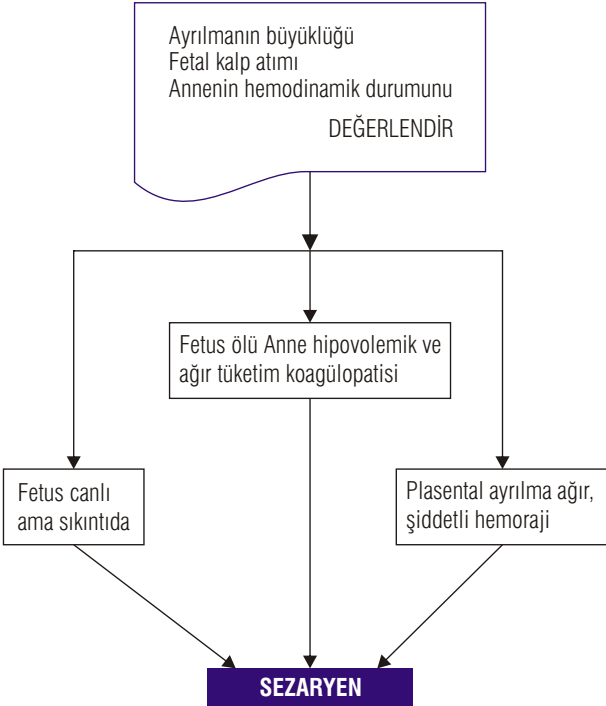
Ayrılmanın büyüklüğü
Fetal kalp atımı
Annenin hemodinamik durumunu

DEĞERLENDİR

Fetus ölü Anne hipovolemik ve ağır tüketim koagülopatisi

Fetus canlı ama sıkıntıda

Plasental ayrılma ağır, şiddetli hemoraji

SEZARYEN